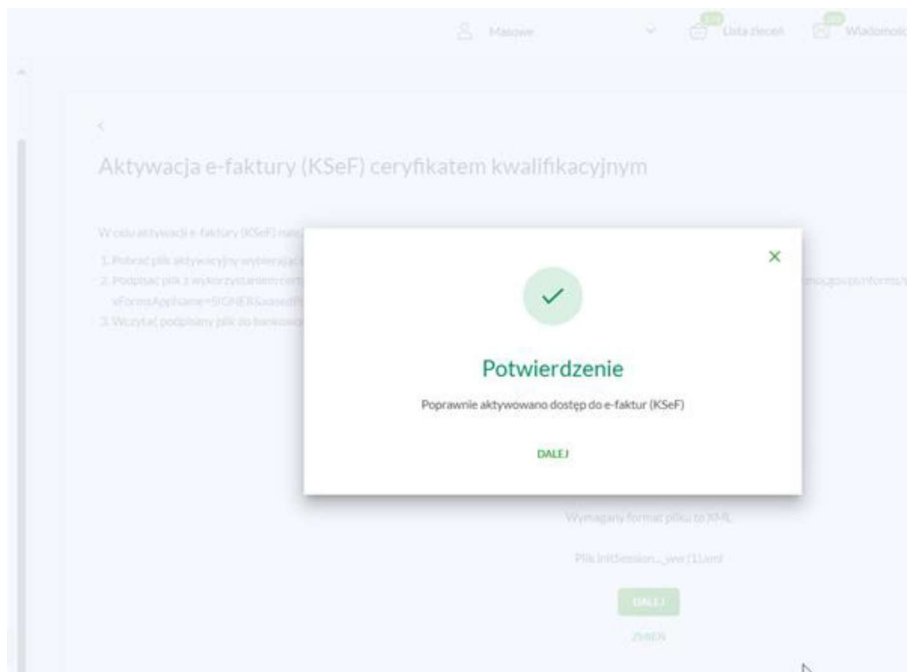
Malowe

Lista zleceń

Wiadomości

<

Aktywacja e-faktury (KSeF) ceryfikatem kwalifikacyjnym

W celu aktywacji e-faktury (KSeF) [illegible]

1. Pobrać plik aktywacyjny wybierając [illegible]

2. Podpisać plik z wykorzystaniem cert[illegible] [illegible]mocgov.pl/forms/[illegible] eFormsAppName=SIGNER&usedP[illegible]

3. Wczytać podpisany plik do bankowo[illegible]

×

Potwierdzenie

Poprawnie aktywowano dostęp do e-faktur (KSeF)

DALEJ

Wymagany format pliku to XML

Plik InitSession...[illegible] (1).xml

DALEJ

ZMIEŃ